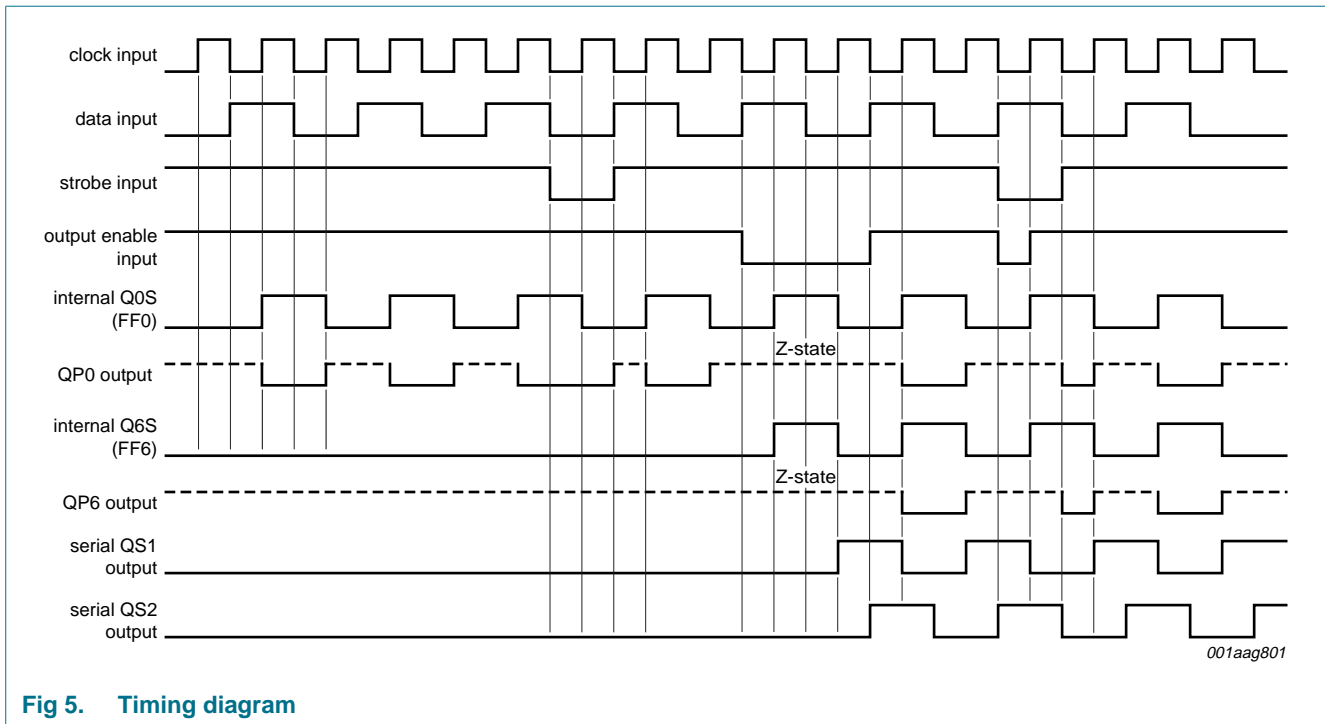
clock input

data input

strobe input

output enable input

internal Q0S (FF0)

Z-state

QP0 output

internal Q6S (FF6)

Z-state

QP6 output

serial QS1 output

serial QS2 output

001aag801

Fig 5. Timing diagram